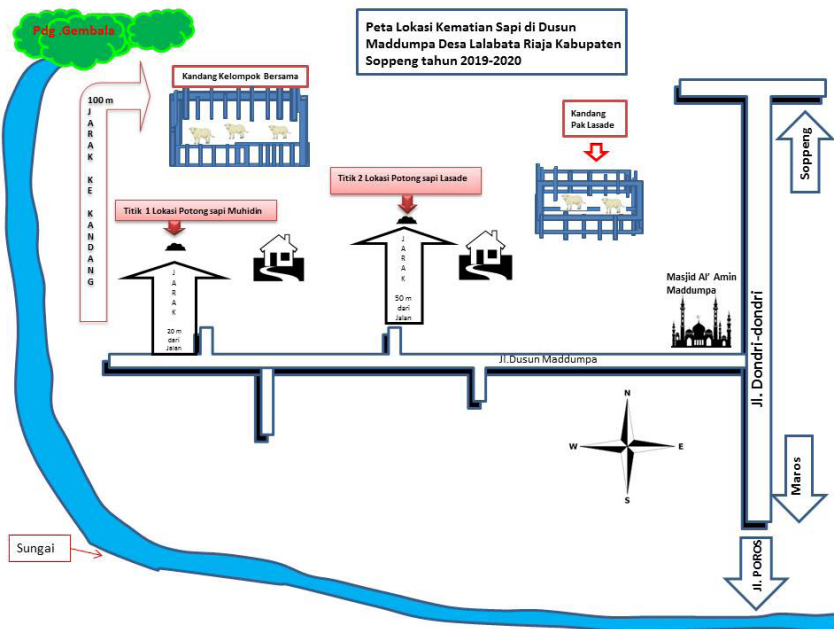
Pdg .Gembala

Peta Lokasi Kematian Sapi di Dusun Maddumpa Desa Lalabata Riaja Kabupaten Soppeng tahun 2019-2020

Kandang Kelompok Bersama

100 m
J A R A K K E K A N D A N G

Kandang Pak Lasade

Titik 2 Lokasi Potong sapi Lasade

Titik 1 Lokasi Potong sapi Muhidin

J A R A K
50 m dari Jalan

J A R A K
20 m dari Jalan

Soppeng

Masjid Al' Amin Maddumpa

Jl. Dondri-dondri

Jl.Dusun Maddumpa

N
W
E
S

Maros

Sungai

Jl. POROS